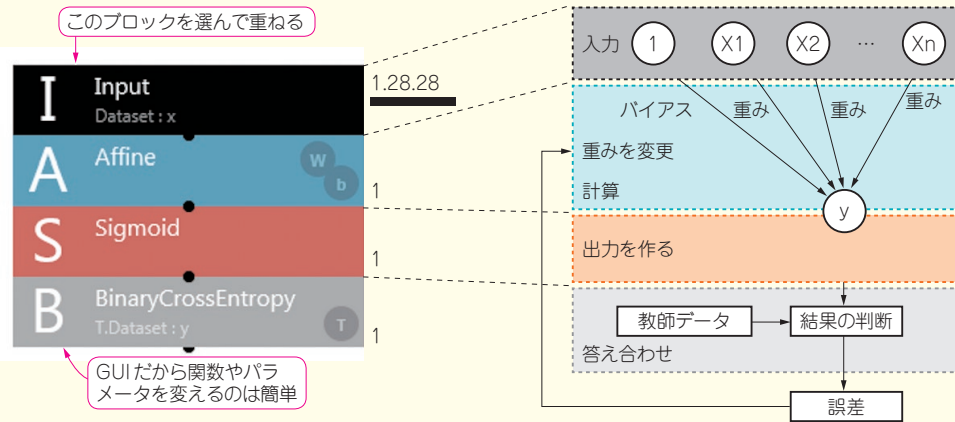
このブロックを選んで重ねる

I Input
Dataset : x

1,28,28

A Affine
W
b

1

S Sigmoid

1

B BinaryCrossEntropy
T.Dataset : y
T

1

GUI だから関数やパラメータを変えるのは簡単

入力 1 X1 X2 … Xn

バイアス 重み 重み 重み

重みを変更

計算

y

出力を作る

教師データ 結果の判断

答え合わせ

誤差